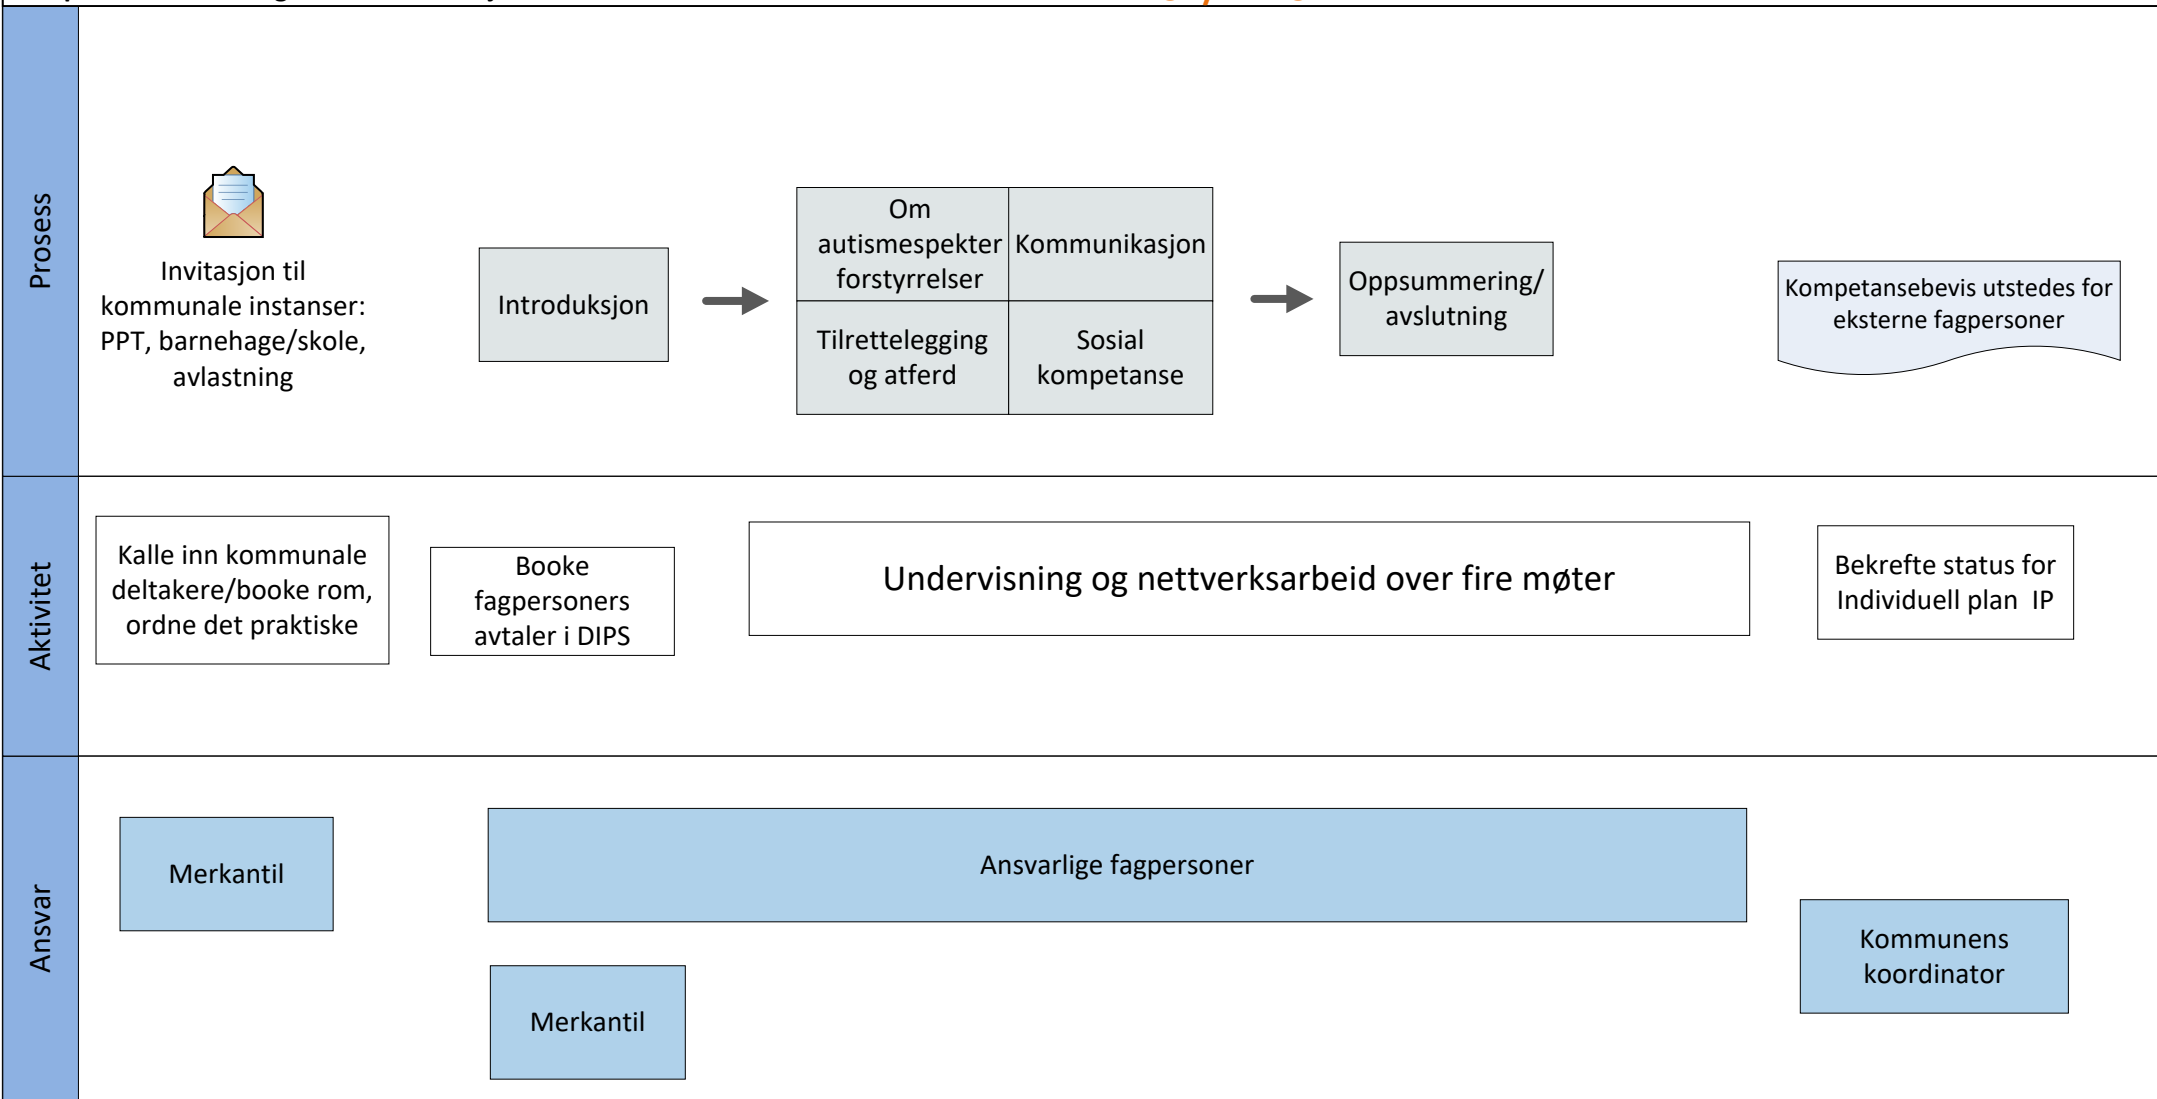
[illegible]

Prosess

Invitasjon til kommunale instanser: PPT, barnehage/skole, avlastning

Introduksjon

| Om autismespekter forstyrrelser | Kommunikasjon |
|---|---|
| Tilrettelegging og atferd | Sosial kompetanse |

Oppsummering/ avslutning

Kompetansebevis utstedes for eksterne fagpersoner

Aktivitet

Kalle inn kommunale deltakere/booke rom, ordne det praktiske

Booke fagpersoners avtaler i DIPS

Undervisning og nettverksarbeid over fire møter

Bekrefte status for Individuell plan IP

Ansvar

Merkantil

Ansvarlige fagpersoner

Merkantil

Kommunens koordinator